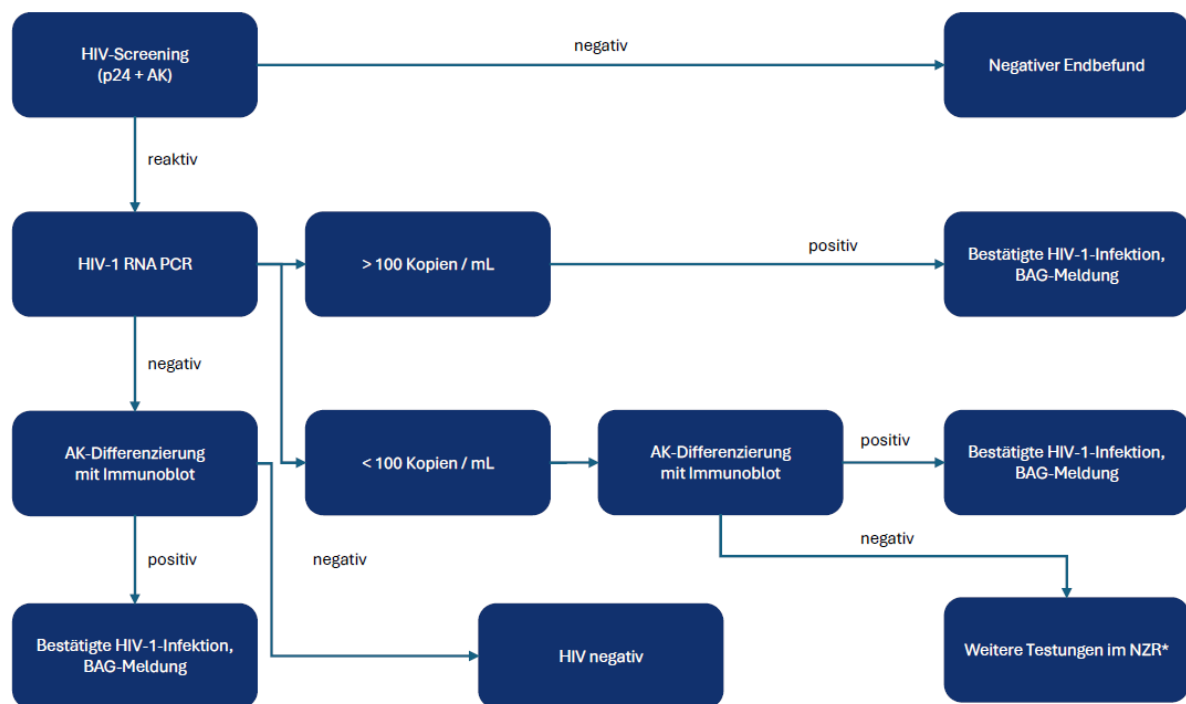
HIV-Screening
(p24 + AK)

negativ

Negativer Endbefund

reaktiv

HIV-1 RNA PCR

> 100 Kopien / mL

positiv

Bestätigte HIV-1-Infektion, BAG-Meldung

negativ

AK-Differenzierung mit Immunoblot

< 100 Kopien / mL

AK-Differenzierung mit Immunoblot

positiv

Bestätigte HIV-1-Infektion, BAG-Meldung

negativ

positiv

negativ

Bestätigte HIV-1-Infektion, BAG-Meldung

HIV negativ

Weitere Testungen im NZR*